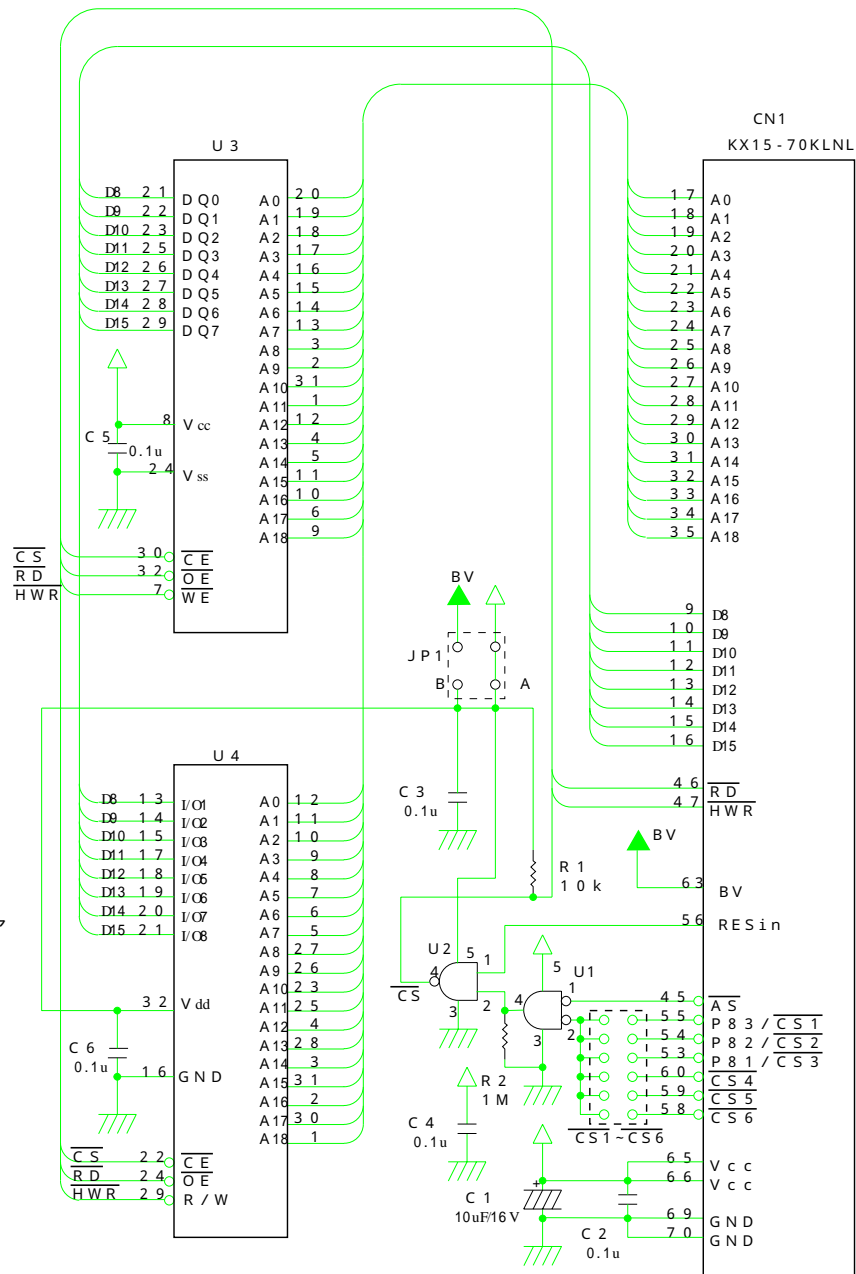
CN1
KX15-70KLNL

U3

D8 21 DQ0
D9 22 DQ1
D10 23 DQ2
D11 25 DQ3
D12 26 DQ4
D13 27 DQ5
D14 28 DQ6
D15 29 DQ7

A0 20
A1 19
A2 18
A3 17
A4 16
A5 15
A6 14
A7 13
A8 3
A9 2
A10 31
A11 1
A12 12
A13 4
A14 5
A15 11
A16 10
A17 6
A18 9

8 Vcc
C5
0.1u
24 Vss

$\overline{CS}$ 30 $\overline{CE}$
$\overline{RD}$ 32 $\overline{OE}$
$\overline{HWR}$ 7 $\overline{WE}$

17 A0
18 A1
19 A2
20 A3
21 A4
22 A5
23 A6
24 A7
25 A8
26 A9
27 A10
28 A11
29 A12
30 A13
31 A14
32 A15
33 A16
34 A17
35 A18

BV
JP1
B
A

9 D8
10 D9
11 D10
12 D11
13 D12
14 D13
15 D14
16 D15

U4

D8 13 I/O1
D9 14 I/O2
D10 15 I/O3
D11 17 I/O4
D12 18 I/O5
D13 19 I/O6
D14 20 I/O7
D15 21 I/O8

A0 12
A1 11
A2 10
A3 9
A4 8
A5 7
A6 6
A7 5
A8 27
A9 26
A10 23
A11 25
A12 4
A13 28
A14 3
A15 31
A16 2
A17 30
A18 1

32 Vdd
C6
0.1u
16 GND

$\overline{CS}$ 22 $\overline{CE}$
$\overline{RD}$ 24 $\overline{OE}$
$\overline{HWR}$ 29 R/W

C3
0.1u

46 $\overline{RD}$
47 $\overline{HWR}$

BV
63 BV
R1
10k
56 RESin

U2
5
4
1
$\overline{CS}$
3
2
5
U1
1
4
2
3
R2
1M

45 $\overline{AS}$
55 P83/$\overline{CS1}$
54 P82/$\overline{CS2}$
53 P81/$\overline{CS3}$
60 $\overline{CS4}$
59 $\overline{CS5}$
58 $\overline{CS6}$
$\overline{CS1}$~$\overline{CS6}$

C4
0.1u

65 Vcc
66 Vcc
C1
10uF/16V
69 GND
70 GND
C2
0.1u